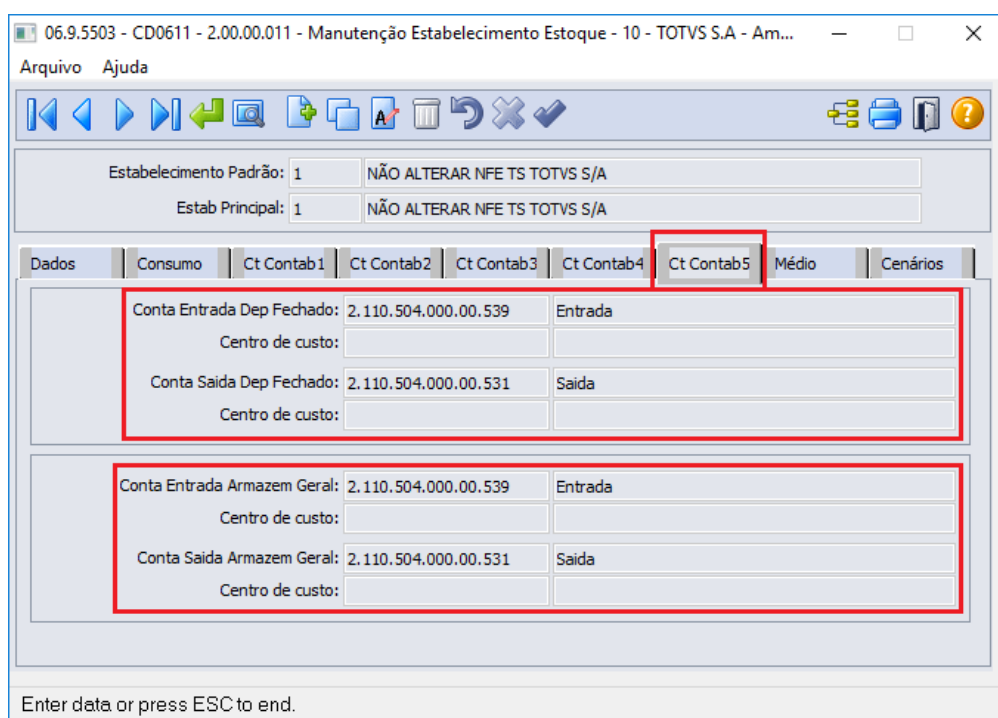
06.9.5503 - CD0611 - 2.00.00.011 - Manutenção Estabelecimento Estoque - 10 - TOTVS S.A - Am...

Arquivo Ajuda

Estabelecimento Padrão: 1 NÃO ALTERAR NFE TS TOTVS S/A

Estab Principal: 1 NÃO ALTERAR NFE TS TOTVS S/A

Dados | Consumo | Ct Contab1 | Ct Contab2 | Ct Contab3 | Ct Contab4 | Ct Contab5 | Médio | Cenários

Conta Entrada Dep Fechado: 2.110.504.000.00.539 Entrada

Centro de custo:

Conta Saida Dep Fechado: 2.110.504.000.00.531 Saida

Centro de custo:

Conta Entrada Armazem Geral: 2.110.504.000.00.539 Entrada

Centro de custo:

Conta Saida Armazem Geral: 2.110.504.000.00.531 Saida

Centro de custo:

Enter data or press ESC to end.